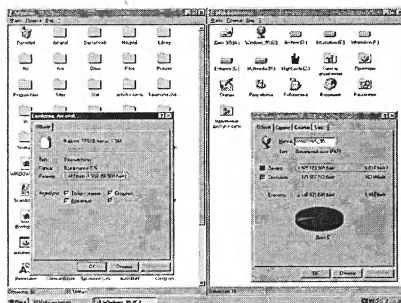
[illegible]

Файл Правка Вид

Documents and Settings

Program Files

WINDOWS

Свойства: Ancient

Общие

Файлов: 17910; папок: 1 344

Тип: Разнообразный

Папка: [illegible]

Размер: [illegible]

Атрибуты: Только чтение Скрытый Архивный

OK Отмена

Файл Правка Вид

Диск 3,5 (A:)

Windows_98 (C:)

Archive (D:)

Мой компьютер

Панель управления

Принтеры

Удаленный доступ к сети

Общие Сервис Доступ Сжатие

Метка: WINDOWS_98

Тип: Локальный диск

Файловая система: FAT32

Занято: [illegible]

Свободно: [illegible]

Ёмкость: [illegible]

Диск C

OK Отмена Применить

Пуск